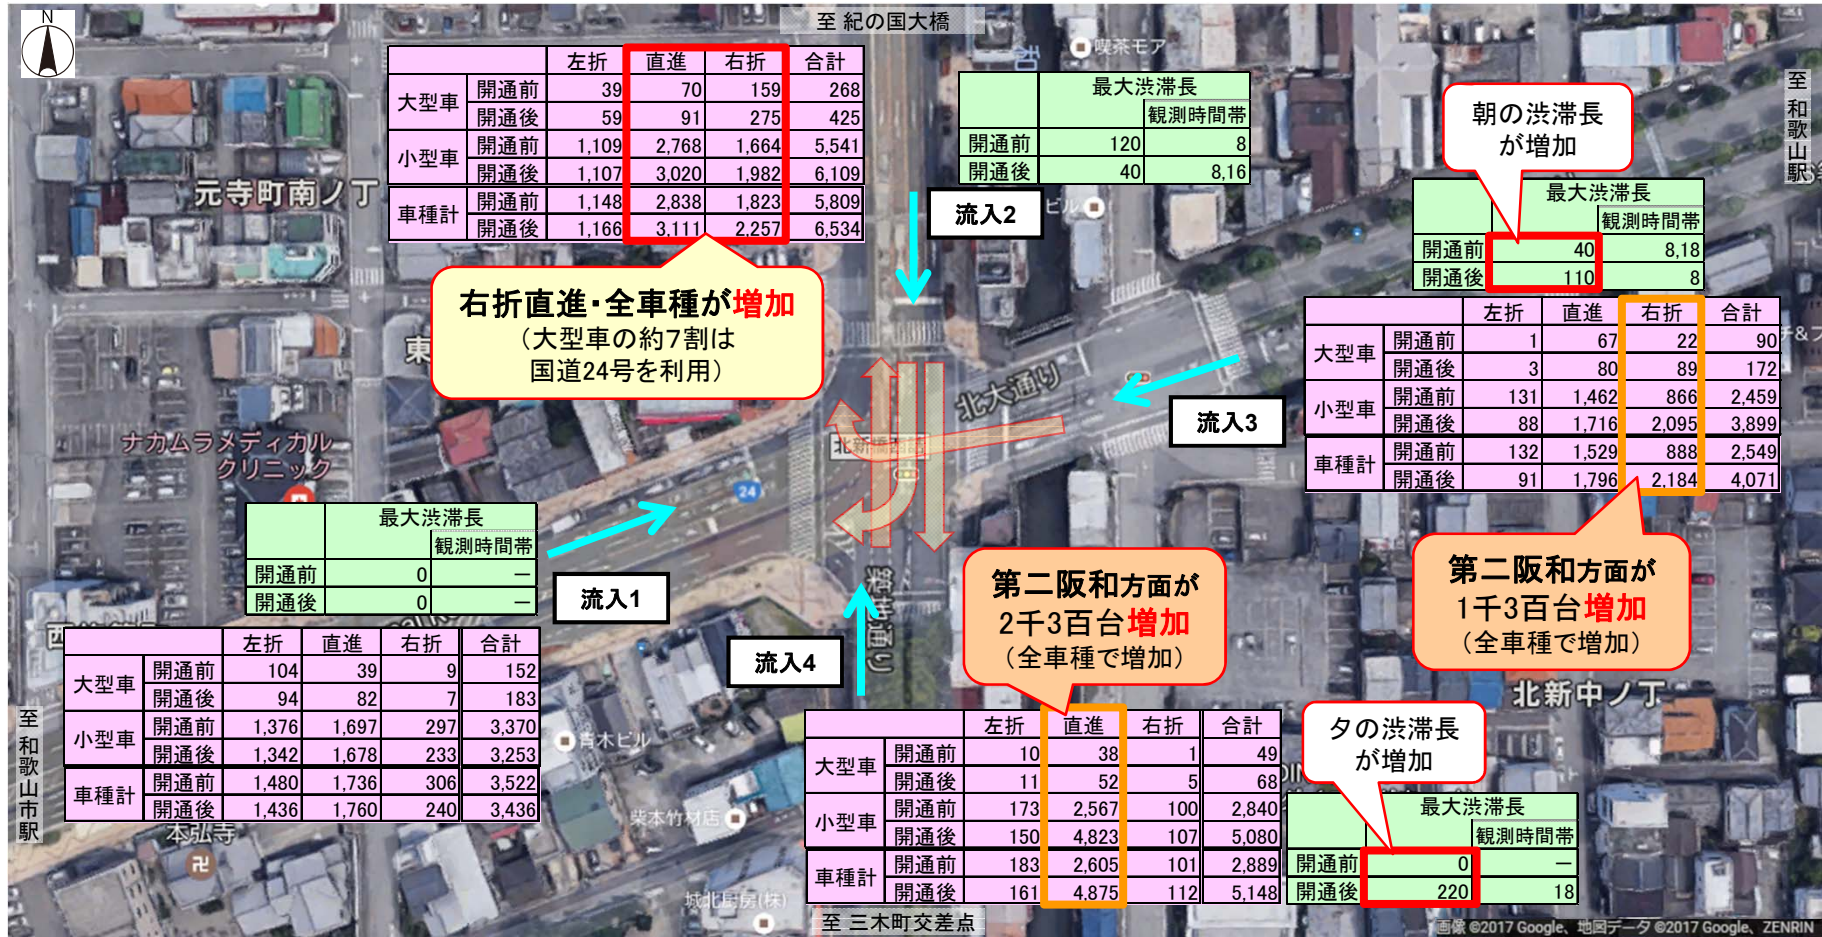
N

至 紀の国大橋

|  |  | 左折 | 直進 | 右折 | 合計 |
|---|---|---|---|---|---|
| 大型車 | 開通前 | 39 | 70 | 159 | 268 |
|  | 開通後 | 59 | 91 | 275 | 425 |
| 小型車 | 開通前 | 1,109 | 2,768 | 1,664 | 5,541 |
|  | 開通後 | 1,107 | 3,020 | 1,982 | 6,109 |
| 車種計 | 開通前 | 1,148 | 2,838 | 1,823 | 5,809 |
|  | 開通後 | 1,166 | 3,111 | 2,257 | 6,534 |

|  | 最大渋滞長 | 観測時間帯 |
|---|---|---|
| 開通前 | 120 | 8 |
| 開通後 | 40 | 8,16 |

朝の渋滞長が増加

至和歌山駅

|  | 最大渋滞長 | 観測時間帯 |
|---|---|---|
| 開通前 | 40 | 8,18 |
| 開通後 | 110 | 8 |

元寺町南ノ丁

流入2

右折直進・全車種が増加
（大型車の約7割は国道24号を利用）

|  |  | 左折 | 直進 | 右折 | 合計 |
|---|---|---|---|---|---|
| 大型車 | 開通前 | 1 | 67 | 22 | 90 |
|  | 開通後 | 3 | 80 | 89 | 172 |
| 小型車 | 開通前 | 131 | 1,462 | 866 | 2,459 |
|  | 開通後 | 88 | 1,716 | 2,095 | 3,899 |
| 車種計 | 開通前 | 132 | 1,529 | 888 | 2,549 |
|  | 開通後 | 91 | 1,796 | 2,184 | 4,071 |

北大通り

流入3

ナカムラメディカルクリニック

|  | 最大渋滞長 | 観測時間帯 |
|---|---|---|
| 開通前 | 0 | ― |
| 開通後 | 0 | ― |

流入1

24

第二阪和方面が2千3百台増加
（全車種で増加）

第二阪和方面が1千3百台増加
（全車種で増加）

|  |  | 左折 | 直進 | 右折 | 合計 |
|---|---|---|---|---|---|
| 大型車 | 開通前 | 104 | 39 | 9 | 152 |
|  | 開通後 | 94 | 82 | 7 | 183 |
| 小型車 | 開通前 | 1,376 | 1,697 | 297 | 3,370 |
|  | 開通後 | 1,342 | 1,678 | 233 | 3,253 |
| 車種計 | 開通前 | 1,480 | 1,736 | 306 | 3,522 |
|  | 開通後 | 1,436 | 1,760 | 240 | 3,436 |

流入4

北新中ノ丁

至和歌山市駅

|  |  | 左折 | 直進 | 右折 | 合計 |
|---|---|---|---|---|---|
| 大型車 | 開通前 | 10 | 38 | 1 | 49 |
|  | 開通後 | 11 | 52 | 5 | 68 |
| 小型車 | 開通前 | 173 | 2,567 | 100 | 2,840 |
|  | 開通後 | 150 | 4,823 | 107 | 5,080 |
| 車種計 | 開通前 | 183 | 2,605 | 101 | 2,889 |
|  | 開通後 | 161 | 4,875 | 112 | 5,148 |

夕の渋滞長が増加

|  | 最大渋滞長 | 観測時間帯 |
|---|---|---|
| 開通前 | 0 | ― |
| 開通後 | 220 | 18 |

本弘寺

柴本竹材店

城北局房(株)

至 三木町交差点

画像©2017 Google、地図データ©2017 Google、ZENRIN